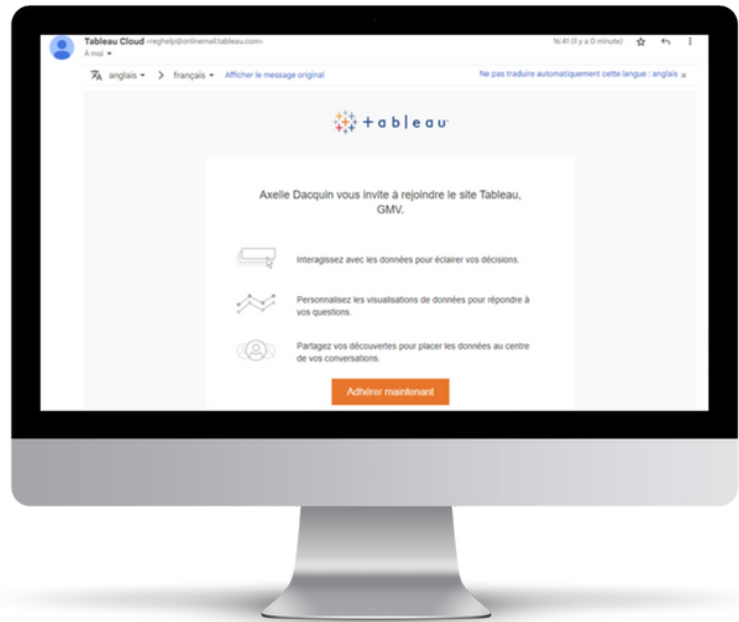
Tableau Cloud <reghelp@onlinemail.tableau.com>
À moi

16:41 (il y a 0 minute)

anglais > français Afficher le message original

Ne pas traduire automatiquement cette langue : anglais ×

+ a b | e a u

Axelle Dacquin vous invite à rejoindre le site Tableau, GMV.

Interagissez avec les données pour éclairer vos décisions.

Personnalisez les visualisations de données pour répondre à vos questions.

Partagez vos découvertes pour placer les données au centre de vos conversations.

Adhérer maintenant